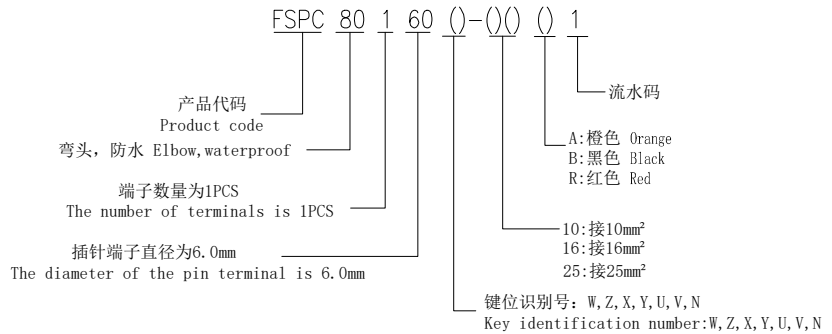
FSPC 80 1 60 ()-()() () 1

产品代码
Product code

弯头，防水 Elbow,waterproof

端子数量为1PCS
The number of terminals is 1PCS

插针端子直径为6.0mm
The diameter of the pin terminal is 6.0mm

流水码

A:橙色 Orange
B:黑色 Black
R:红色 Red

10:接10mm²
16:接16mm²
25:接25mm²

键位识别号：W,Z,X,Y,U,V,N
Key identification number:W,Z,X,Y,U,V,N